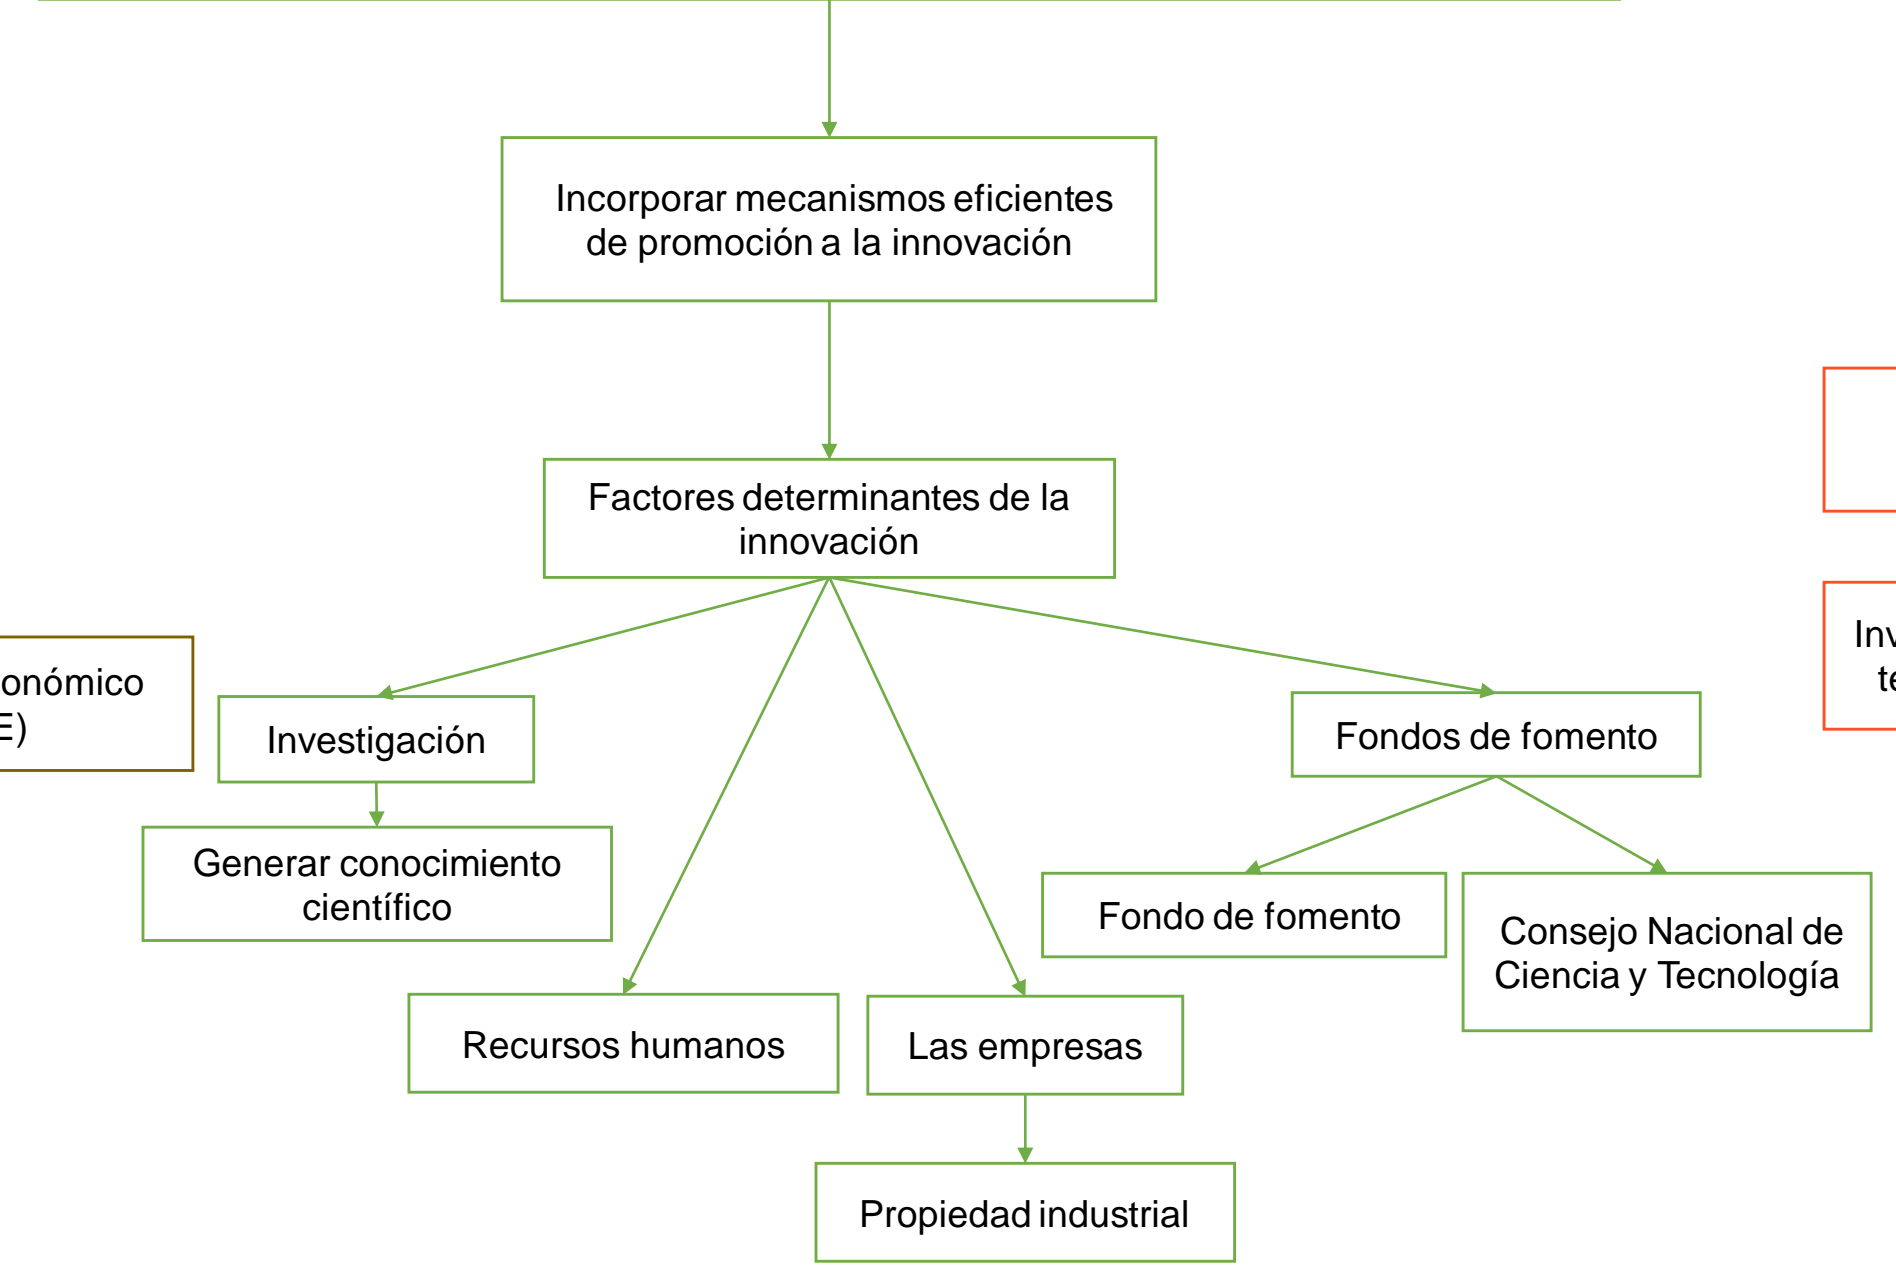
Incorporar mecanismos eficientes de promoción a la innovación

Factores determinantes de la innovación

onómico
E)

Investigación

Generar conocimiento científico

Recursos humanos

Las empresas

Propiedad industrial

Fondos de fomento

Fondo de fomento

Consejo Nacional de Ciencia y Tecnología

Inv
te